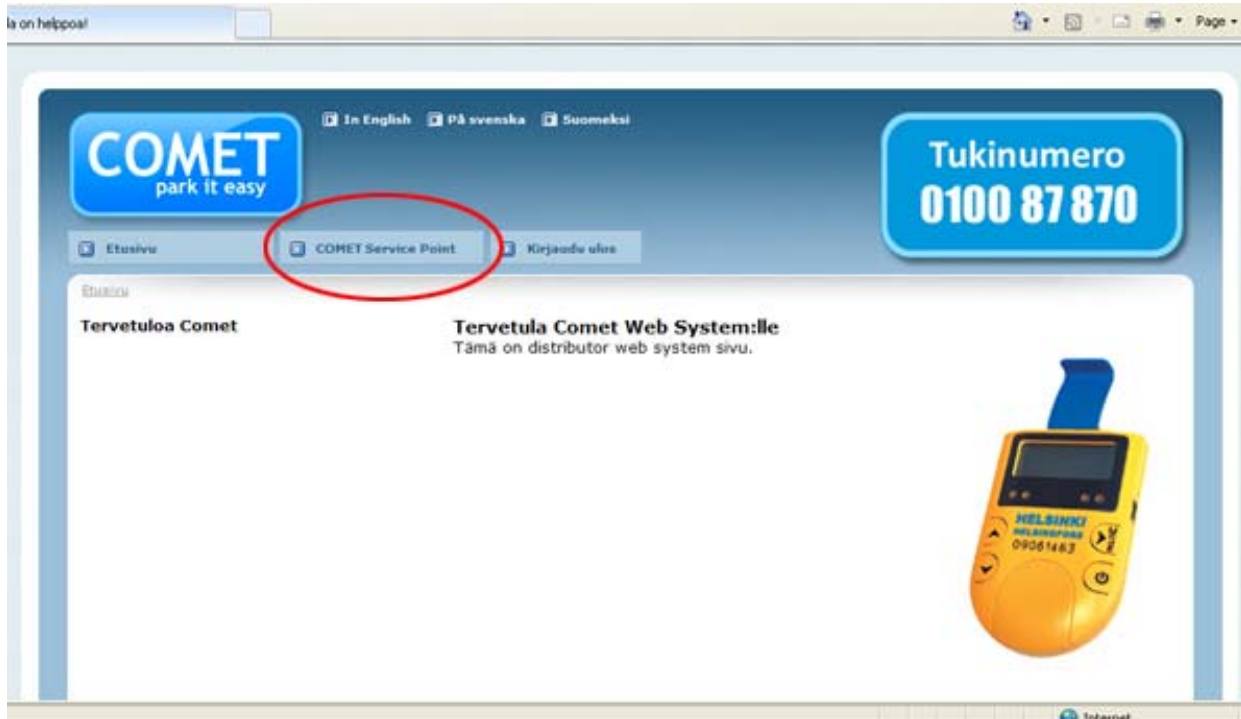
la on helppoa!

Page

COMET
park it easy

In English  På svenska  Suomeksi

Tukinumero
0100 87 870

Etusivu  COMET Service Point  Kirjaudu ulos

Etusivu

Tervetuloa Comet

Tervetula Comet Web System:lle
Tämä on distributor web system sivu.

HELSINKI
HELSINGFORS
09061463

Internet